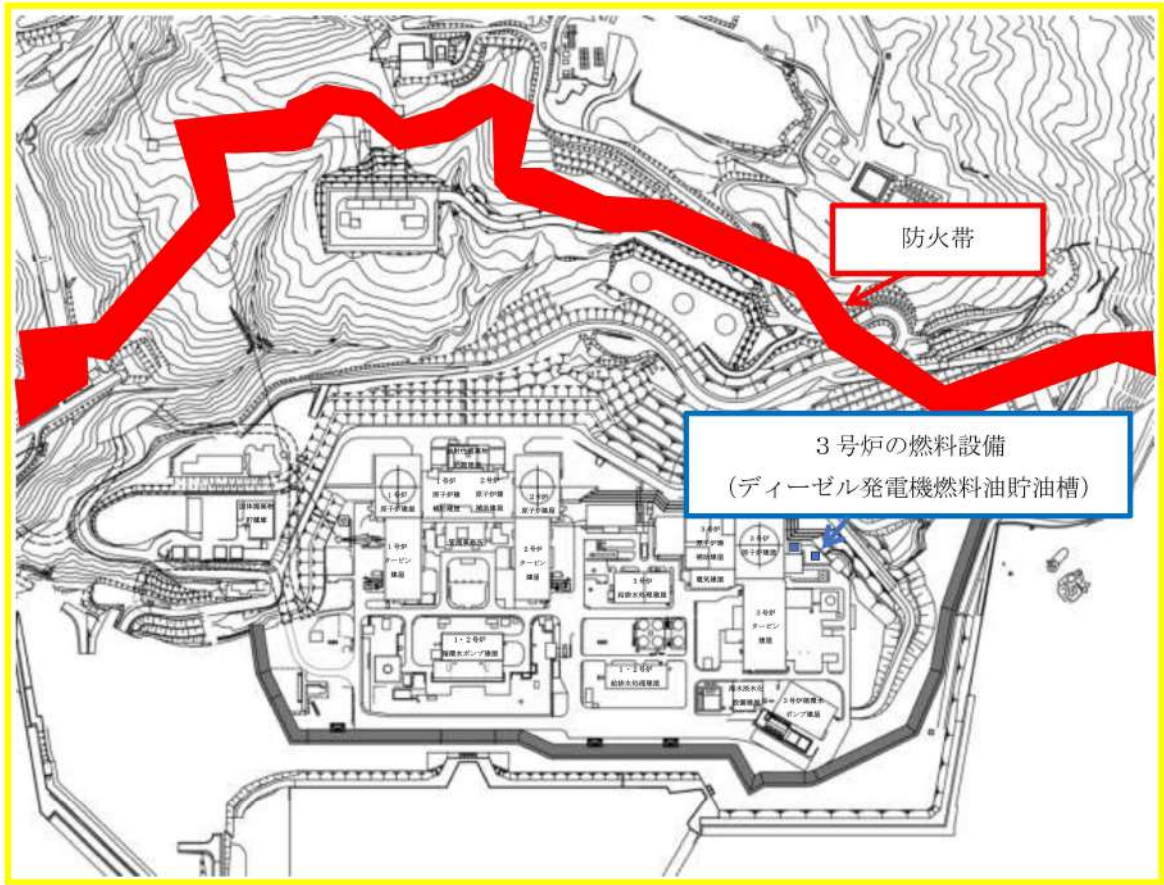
防火帯

3号炉の燃料設備
（ディーゼル発電機燃料油貯油槽）

1号炉 原子炉建屋

2号炉 原子炉建屋

1号炉 タービン建屋

2号炉 タービン建屋

3号炉 原子炉建屋

3号炉 タービン建屋

電気建屋

3号炉 給排水処理建屋

1・2号炉 循環水ポンプ建屋

1・2号炉 給排水処理建屋

3号炉循環水ポンプ建屋